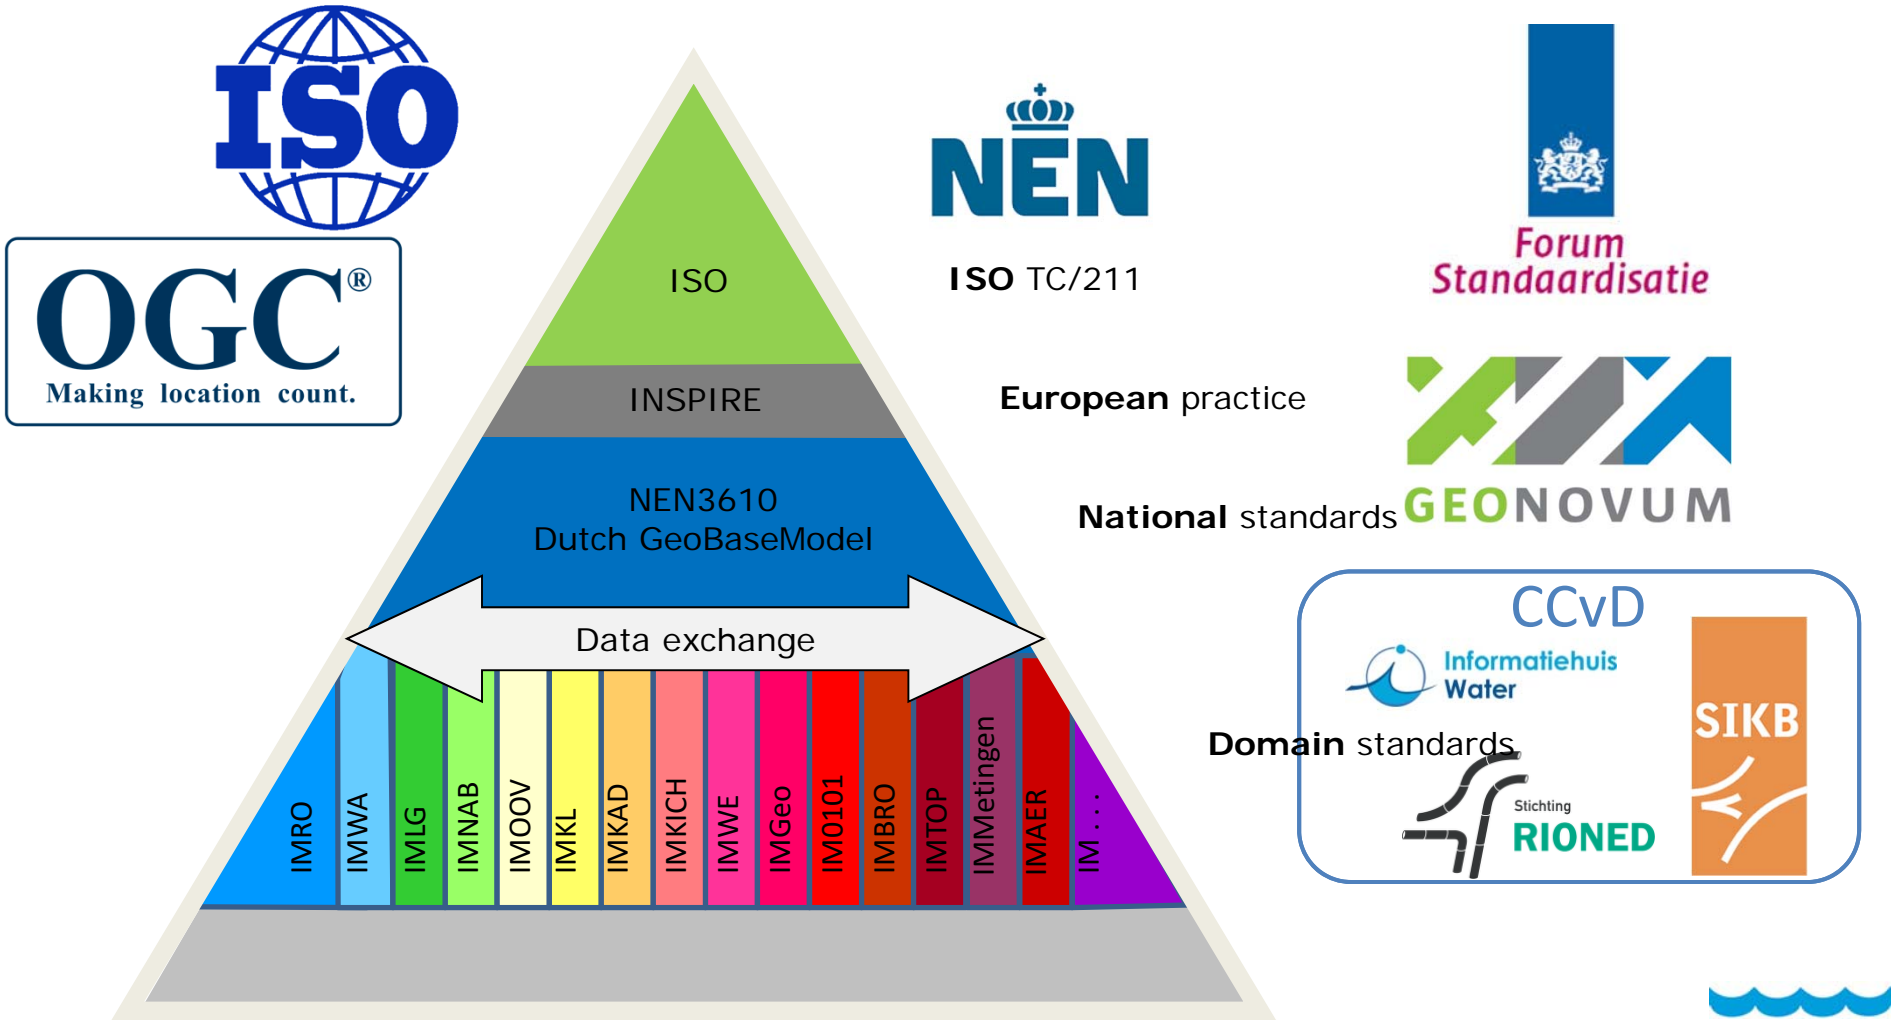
ISO

OGC®
Making location count.

ISO

INSPIRE

NEN3610
Dutch GeoBaseModel

Data exchange

IMRO IMWA IMLG IMNAB IMOOV IMKL IMKAD IMKICH IMWE IMGeo IM0101 IMBRO IMTOP IMMetingen IMAER IM . . .

NEN

ISO TC/211

Forum Standaardisatie

European practice

National standards

GEONOVUM

CCvD

Informatiehuis Water

Domain standards

Stichting RIONED

SIKB